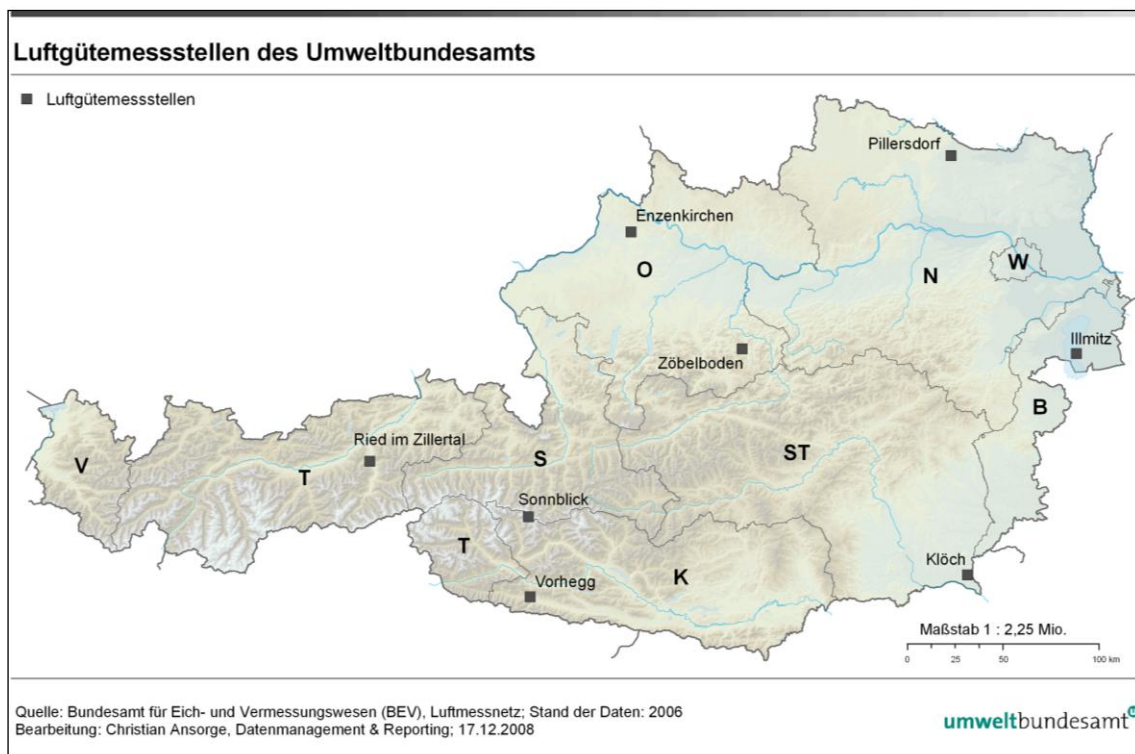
Luftgütemessstellen des Umweltbundesamts

Luftgütemessstellen

Pillersdorf

Enzenkirchen

O

W

N

Illmitz

Zöbelboden

B

Ried im Zillertal

V

T

S

ST

Sonnblick

T

Klöch

Vorhegg

K

Maßstab 1 : 2,25 Mio.

0 12,5 25 50 100 km

Quelle: Bundesamt für Eich- und Vermessungswesen (BEV), Luftmessnetz; Stand der Daten: 2006
Bearbeitung: Christian Ansorge, Datenmanagement & Reporting; 17.12.2008

umweltbundesamt